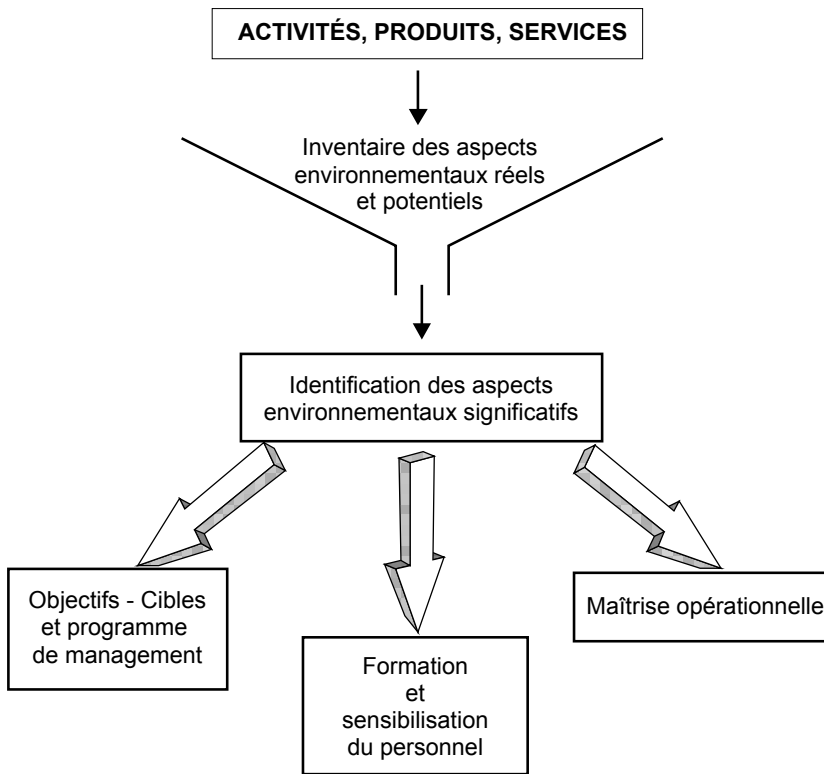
ACTIVITÉS, PRODUITS, SERVICES

Inventaire des aspects environnementaux réels et potentiels

Identification des aspects environnementaux significatifs

Objectifs - Cibles et programme de management

Formation et sensibilisation du personnel

Maîtrise opérationnelle